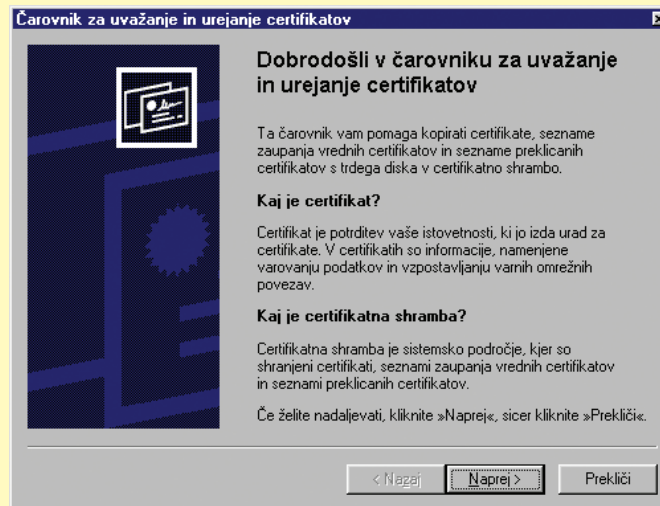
Čarovnik za uvažanje in urejanje certifikatov

Dobrodošli v čarovniku za uvažanje in urejanje certifikatov

Ta čarovnik vam pomaga kopirati certifikate, sezname zaupanja vrednih certifikatov in sezname preklicanih certifikatov s trdega diska v certifikatno shrambo.

Kaj je certifikat?

Certifikat je potrditev vaše istovetnosti, ki jo izda urad za certifikate. V certifikatih so informacije, namenjene varovanju podatkov in vzpostavljanju varnih omrežnih povezav.

Kaj je certifikatna shramba?

Certifikatna shramba je sistemsko področje, kjer so shranjeni certifikati, seznami zaupanja vrednih certifikatov in seznami preklicanih certifikatov.

Če želite nadaljevati, kliknite »Naprej«, sicer kliknite »Prekliči«.

< Nazaj | Naprej > | Prekliči